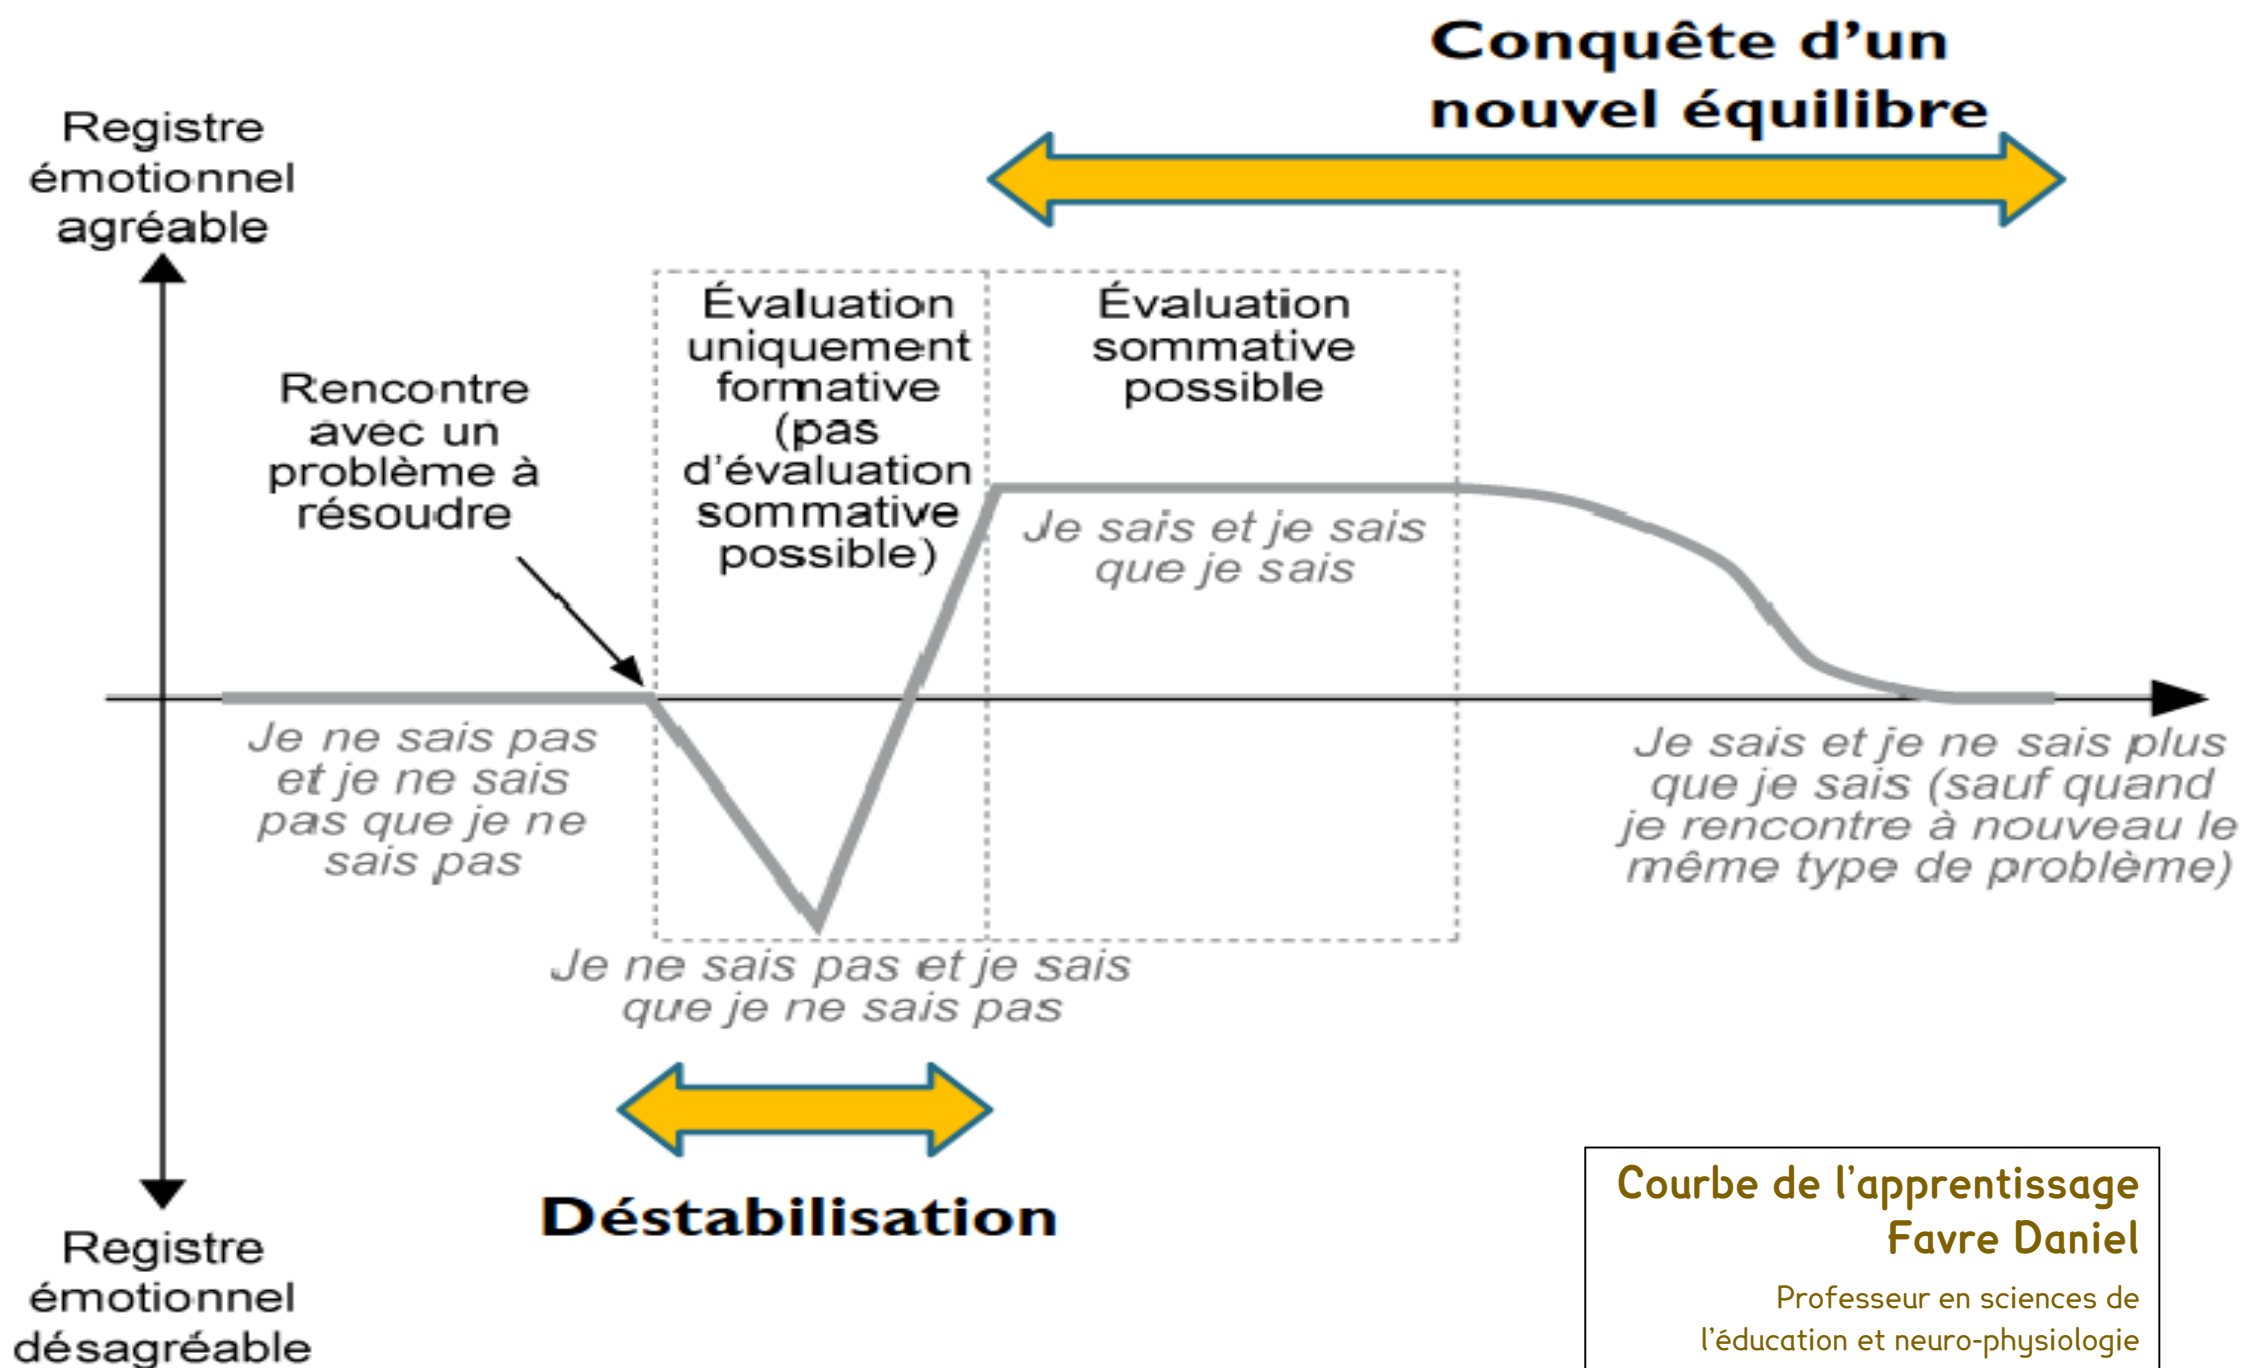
Conquête d'un nouvel équilibre

Registre émotionnel agréable

Évaluation uniquement formative (pas d'évaluation sommative possible)

Évaluation sommative possible

Rencontre avec un problème à résoudre

Je sais et je sais que je sais

Je ne sais pas et je ne sais pas que je ne sais pas

Je sais et je ne sais plus que je sais (sauf quand je rencontre à nouveau le même type de problème)

Je ne sais pas et je sais que je ne sais pas

Déstabilisation

Registre émotionnel désagréable

Courbe de l'apprentissage
Favre Daniel
Professeur en sciences de l'éducation et neuro-physiologie